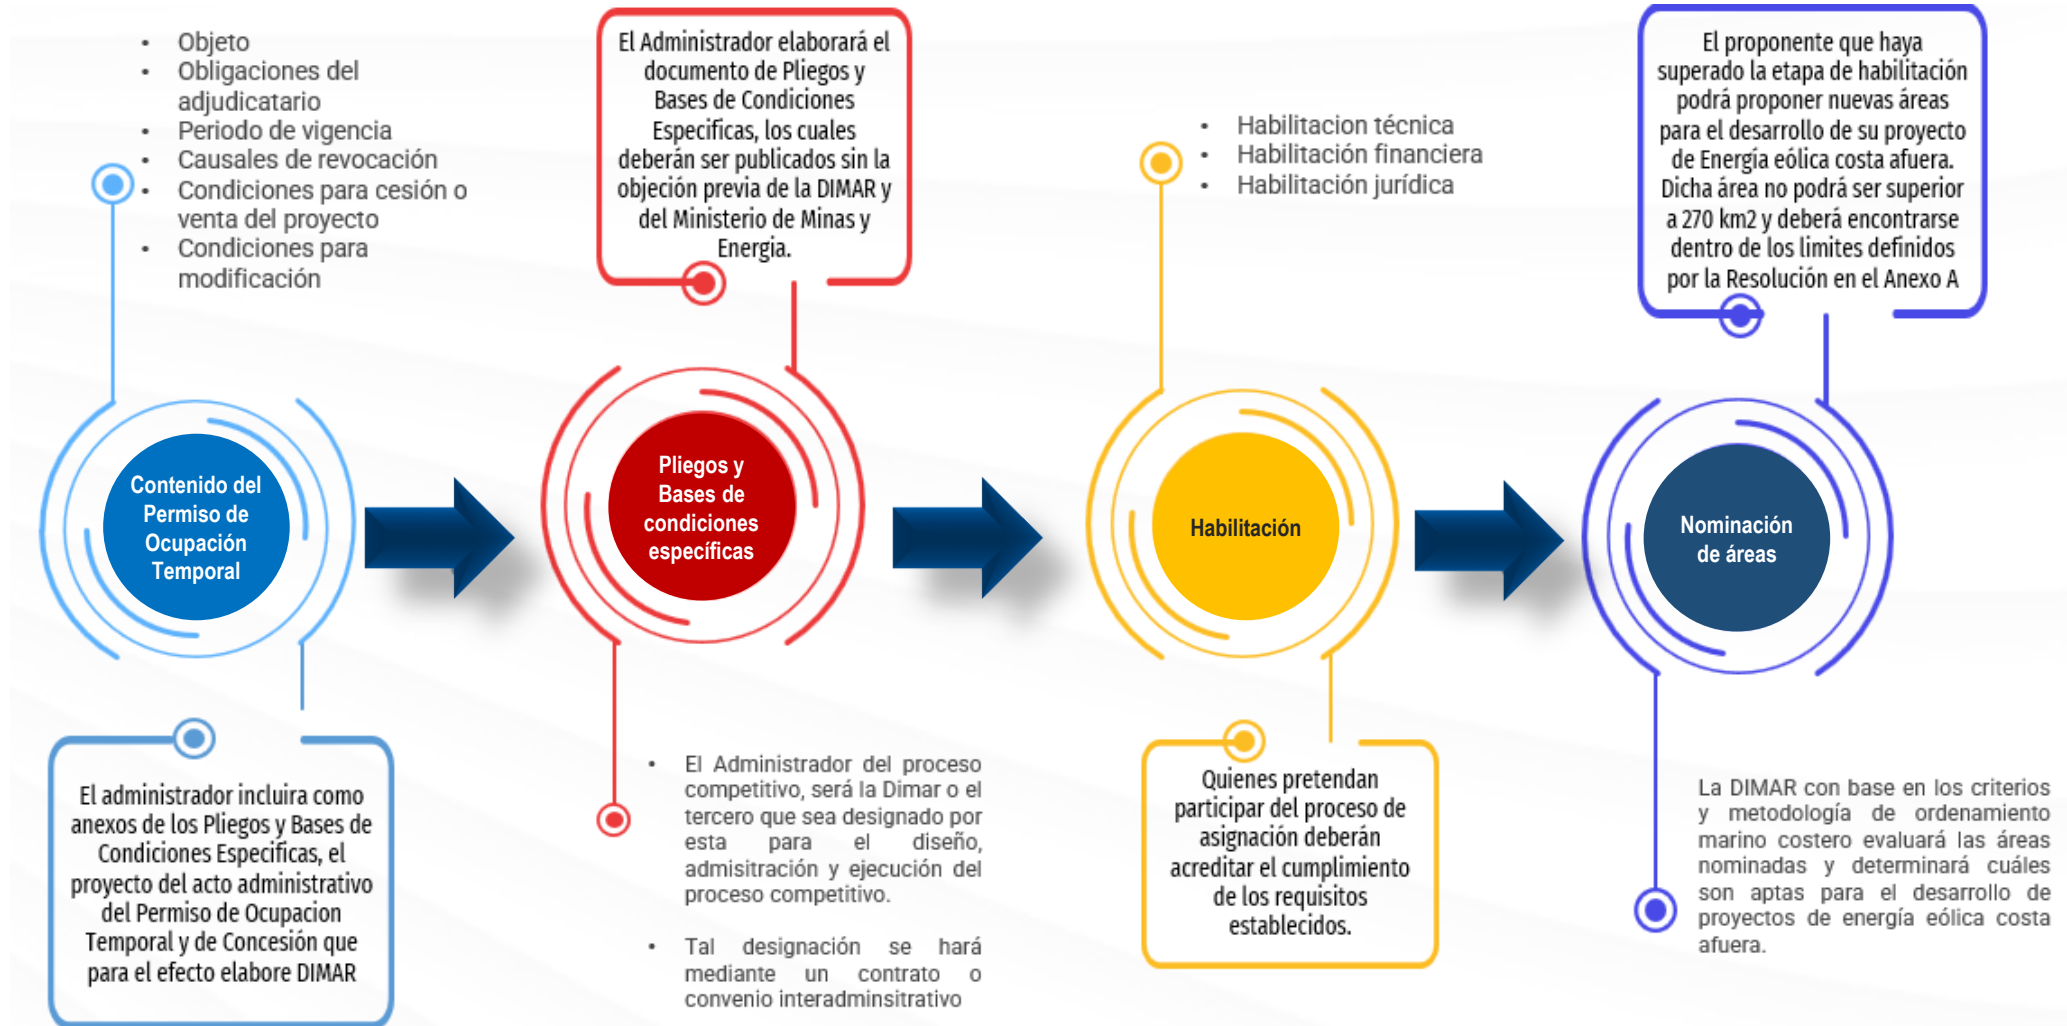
- Objeto
- Obligaciones del adjudicatario
- Periodo de vigencia
- Causales de revocación
- Condiciones para cesión o venta del proyecto
- Condiciones para modificación

Contenido del Permiso de Ocupación Temporal

El administrador incluira como anexos de los Pliegos y Bases de Condiciones Especificas, el proyecto del acto administrativo del Permiso de Ocupacion Temporal y de Concesión que para el efecto elabore DIMAR

El Administrador elaborará el documento de Pliegos y Bases de Condiciones Especificas, los cuales deberán ser publicados sin la objeción previa de la DIMAR y del Ministerio de Minas y Energia.

Pliegos y Bases de condiciones específicas

- El Administrador del proceso competitivo, será la Dimar o el tercero que sea designado por esta para el diseño, admisitración y ejecución del proceso competitivo.
- Tal designación se hará mediante un contrato o convenio interadminsitrativo

- Habilitacion técnica
- Habilitación financiera
- Habilitación jurídica

Habilitación

Quienes pretendan participar del proceso de asignación deberán acreditar el cumplimiento de los requisitos establecidos.

El proponente que haya superado la etapa de habilitación podrá proponer nuevas áreas para el desarrollo de su proyecto de Energía eólica costa afuera. Dicha área no podrá ser superior a 270 km2 y deberá encontrarse dentro de los limites definidos por la Resolución en el Anexo A

Nominación de áreas

La DIMAR con base en los criterios y metodología de ordenamiento marino costero evaluará las áreas nominadas y determinará cuáles son aptas para el desarrollo de proyectos de energía eólica costa afuera.